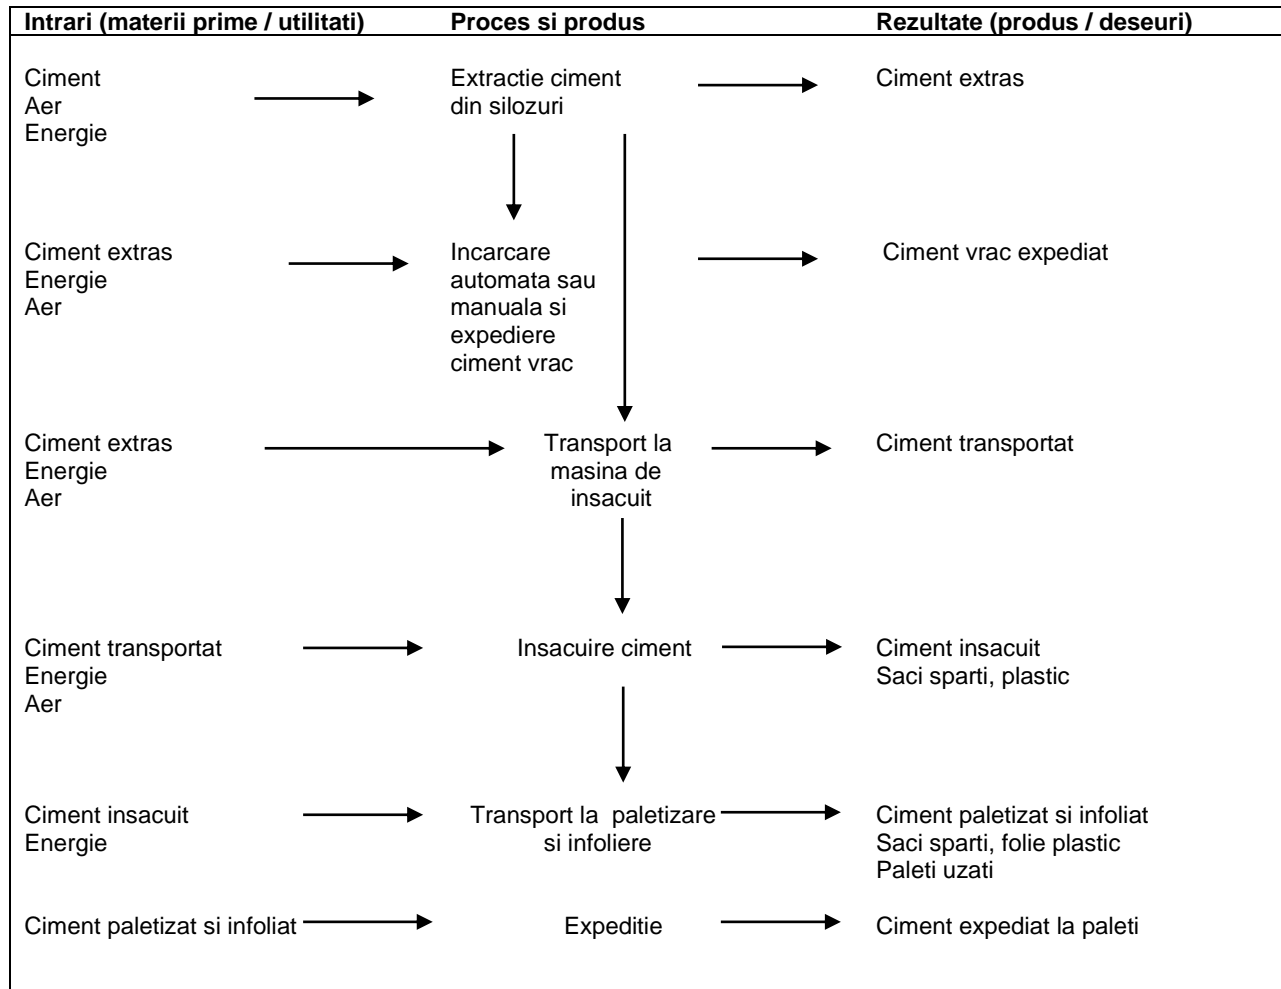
Intrari (materii prime / utilitati)

Proces si produs

Rezultate (produs / deseuri)

Ciment
Aer
Energie

Extractie ciment din silozuri

Ciment extras

Ciment extras
Energie
Aer

Incarcare automata sau manuala si expediere ciment vrac

Ciment vrac expediat

Ciment extras
Energie
Aer

Transport la masina de insacuit

Ciment transportat

Ciment transportat
Energie
Aer

Insacuire ciment

Ciment insacuit
Saci sparti, plastic

Ciment insacuit
Energie

Transport la paletizare si infoliere

Ciment paletizat si infoliat
Saci sparti, folie plastic
Paleti uzati

Ciment paletizat si infoliat

Expeditie

Ciment expediat la paleti